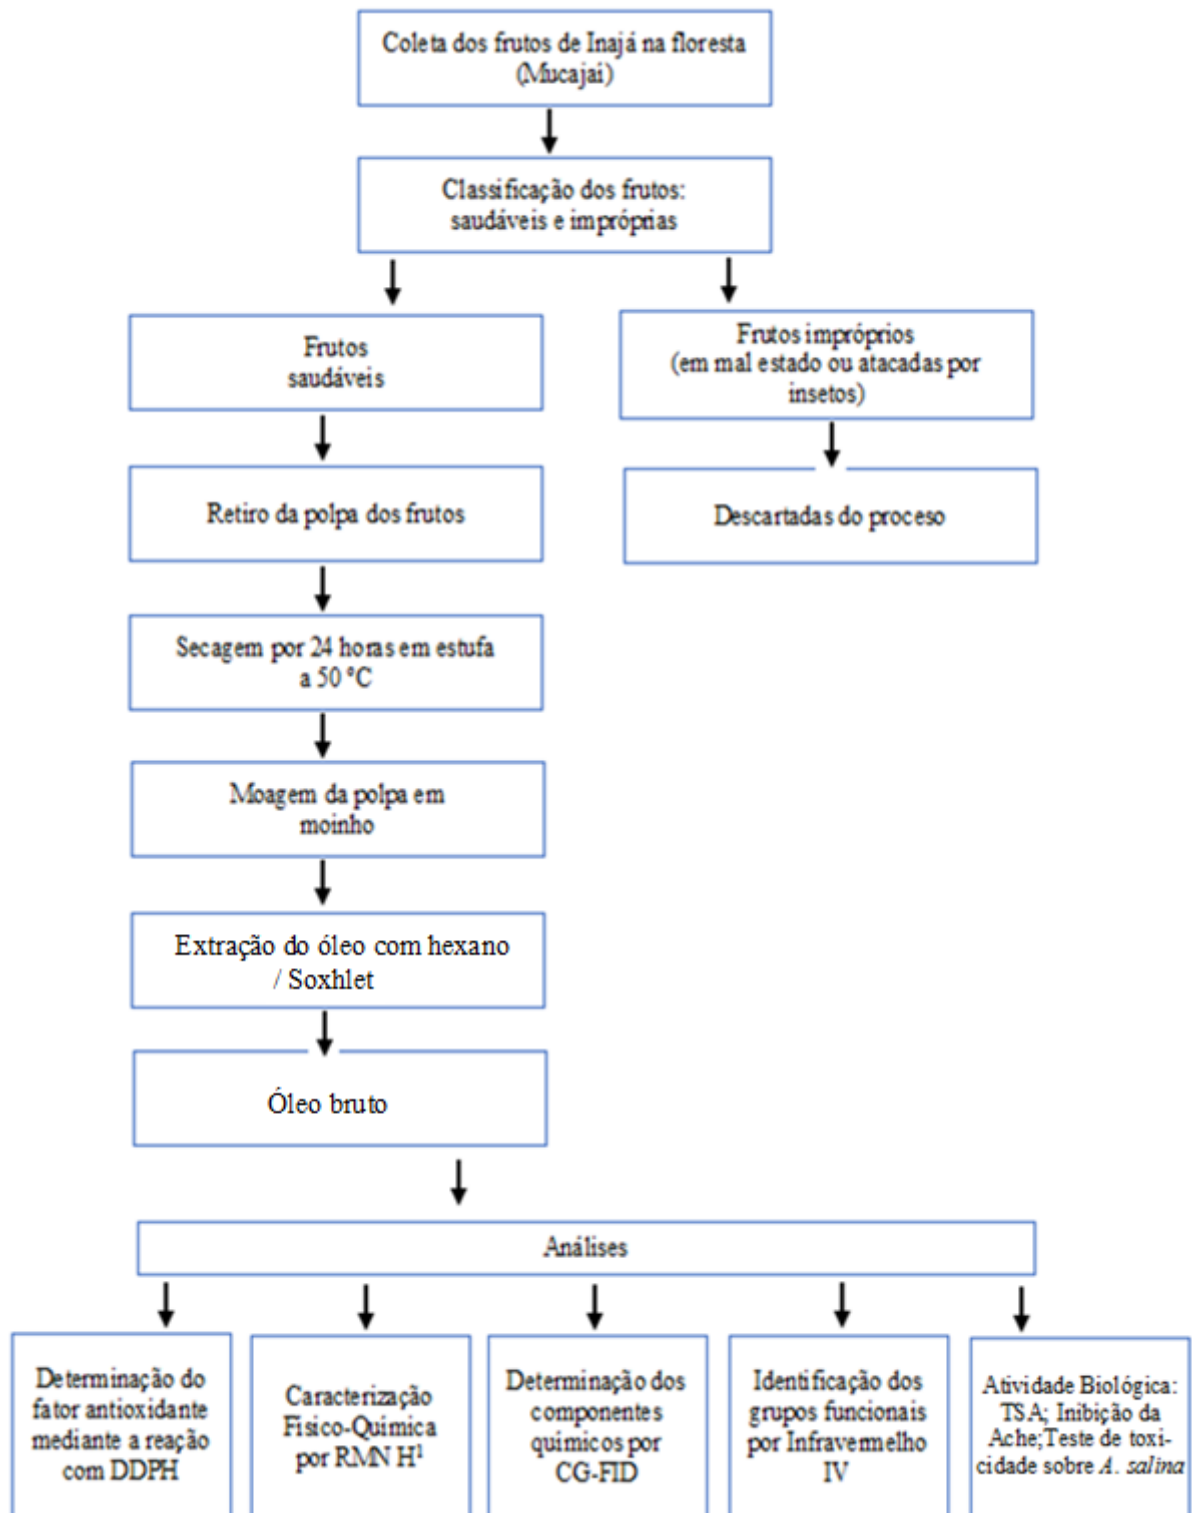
Coleta dos frutos de Inajá na floresta (Mucajai)

Classificação dos frutos: saudáveis e imprópias

Frutos saudáveis

Frutos impróprios (em mal estado ou atacadas por insetos)

Retiro da polpa dos frutos

Descartadas do proceso

Secagem por 24 horas em estufa a 50 °C

Moagem da polpa em moinho

Extração do óleo com hexano / Soxhlet

Óleo bruto

Análises

Determinação do fator antioxidante mediante a reação com DDPH

Caracterização Fisico-Química por RMN $H^1$

Determinação dos componentes químicos por CG-FID

Identificação dos grupos funcionais por Infravermelho IV

Atividade Biológica: TSA; Inibição da Ache;Teste de toxicidade sobre *A. salina*